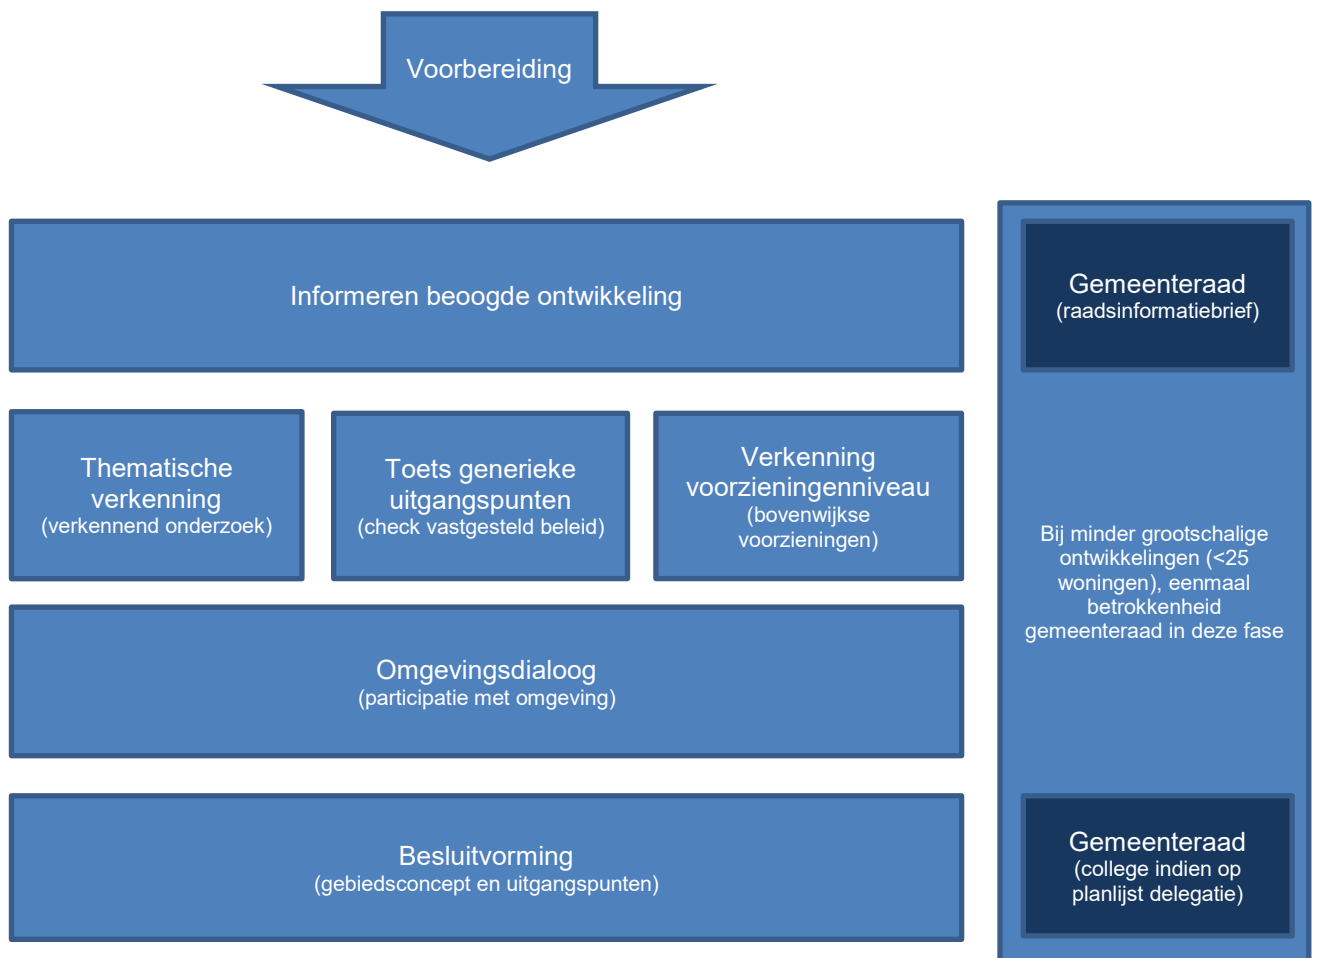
Voorbereiding

Informeren beoogde ontwikkeling

Thematische verkenning
(verkennend onderzoek)

Toets generieke uitgangspunten
(check vastgesteld beleid)

Verkenning voorzieningenniveau
(bovenwijkse voorzieningen)

Omgevingsdialoog
(participatie met omgeving)

Besluitvorming
(gebiedsconcept en uitgangspunten)

Gemeenteraad
(raadsinformatiebrief)

Bij minder grootschalige ontwikkelingen (<25 woningen), eenmaal betrokkenheid gemeenteraad in deze fase

Gemeenteraad
(college indien op planlijst delegatie)